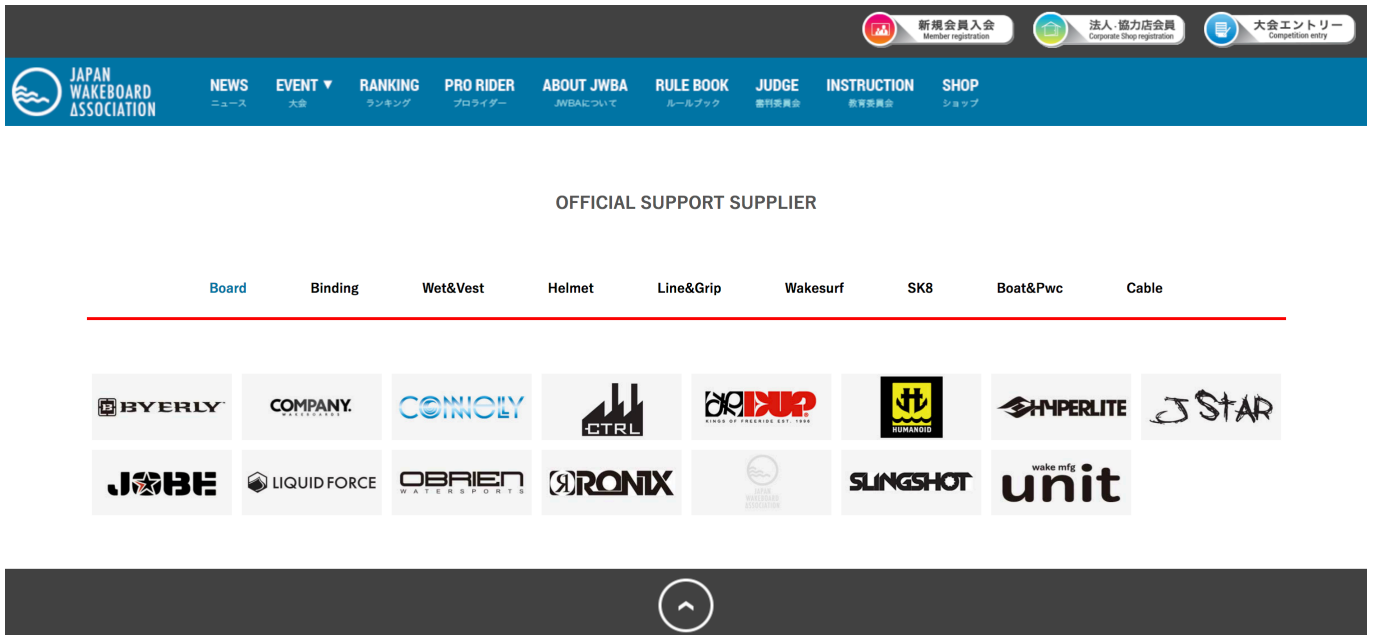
新規会員入会
Member registration

法人·協力店会員
Corporate Shop registration

大会エントリー
Competition entry

JAPAN WAKEBOARD ASSOCIATION

NEWS
ニュース

EVENT ▼
大会

RANKING
ランキング

PRO RIDER
プロライダー

ABOUT JWBA
JWBAについて

RULE BOOK
ルールブック

JUDGE
審判委員会

INSTRUCTION
教育委員会

SHOP
ショップ

OFFICIAL SUPPORT SUPPLIER

Board Binding Wet&Vest Helmet Line&Grip Wakesurf SK8 Boat&Pwc Cable

BYERLY
COMPANY. WAKEBOARDS
CONNELLY
CTRL
DUP KINGS OF FREERIDE EST. 1996
HUMANOID
HYPERLITE
J STAR
JOBE
LIQUID FORCE
OBRIEN WATERSPORTS
RONIX
JAPAN WAKEBOARD ASSOCIATION
SLINGSHOT
wake mfg unit